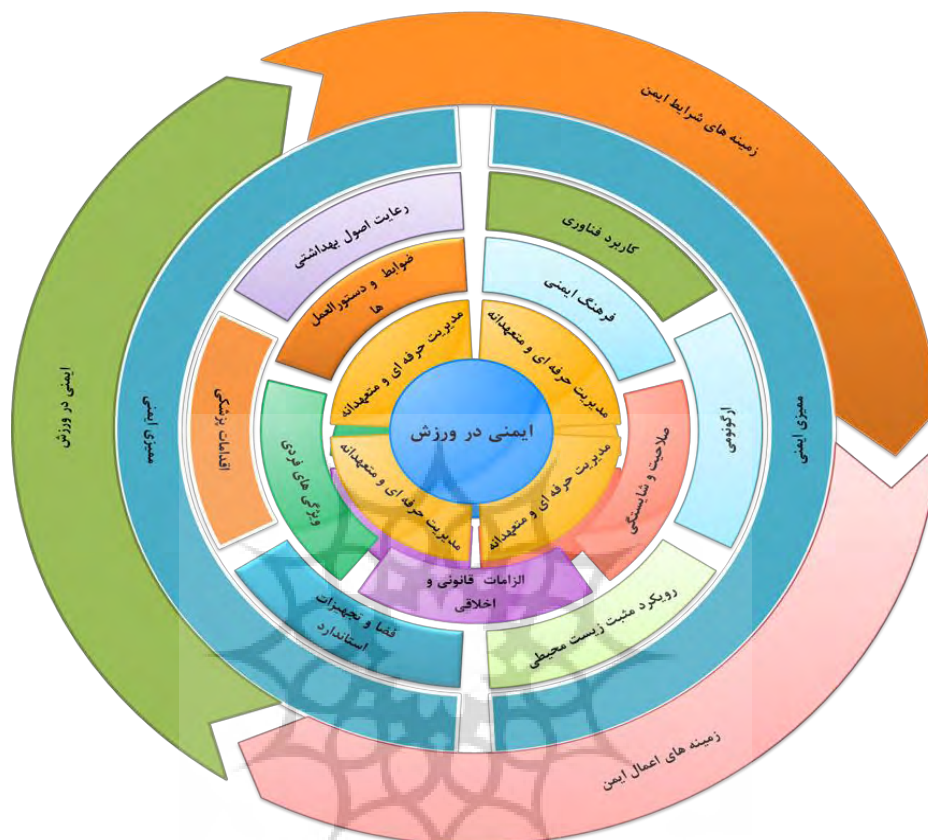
زمینه های شرایط ایمن

ایمنی در ورزش

ممیزی ایمنی

ایمنی ورزشی

زمینه های اعمال ایمن

رعایت اصول بهداشتی

کاربرد فناوری

ضوابط و دستورالعمل ها

فرهنگ ایمنی

اقدامات پزشکی

ارگونومی

مدیریت حرفه ای و متعهدانه

مدیریت حرفه ای و متعهدانه

ایمنی در ورزش

ویژگی های فردی

صلاحیت و شایستگی

مدیریت حرفه ای و متعهدانه

مدیریت حرفه ای و متعهدانه

الزامات قانونی و اخلاقی

فضا و تجهیزات استاندارد

رویکرد مثبت زیست محیطی